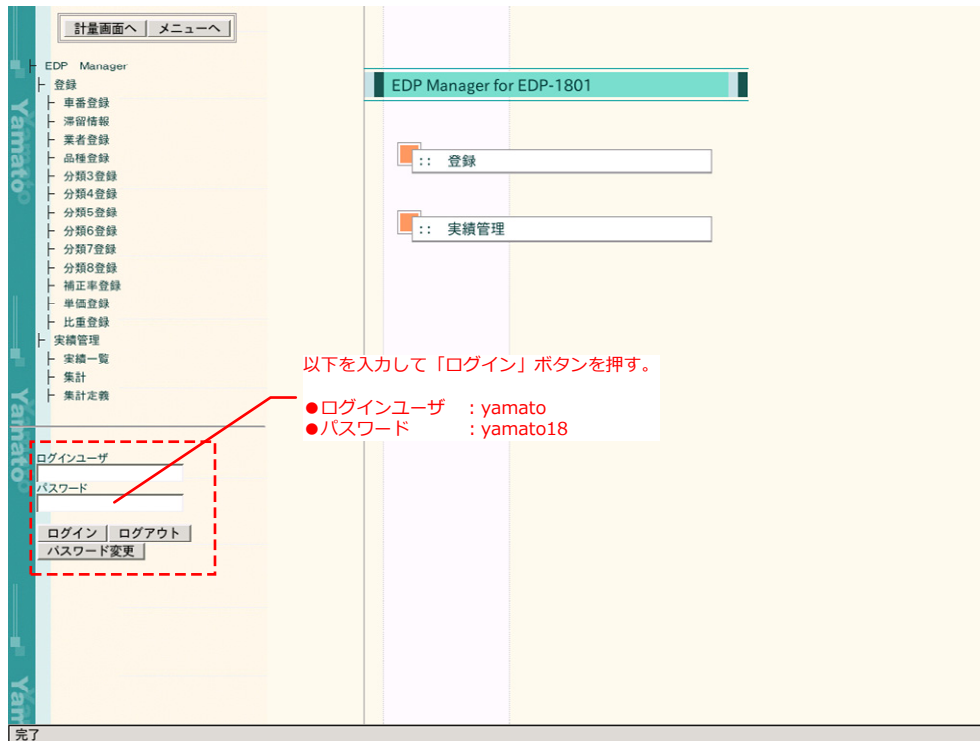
計量画面へ　メニューへ

EDP Manager
登録
車番登録
滞留情報
業者登録
品種登録
分類3登録
分類4登録
分類5登録
分類6登録
分類7登録
分類8登録
補正率登録
単価登録
比重登録
実績管理
実績一覧
集計
集計定義

ログインユーザ
パスワード
ログイン　ログアウト
パスワード変更

Yamato
Yamato
Yam

EDP Manager for EDP-1801

:: 登録

:: 実績管理

以下を入力して「ログイン」ボタンを押す。

●ログインユーザ　：yamato
●パスワード　　　：yamato18

完了